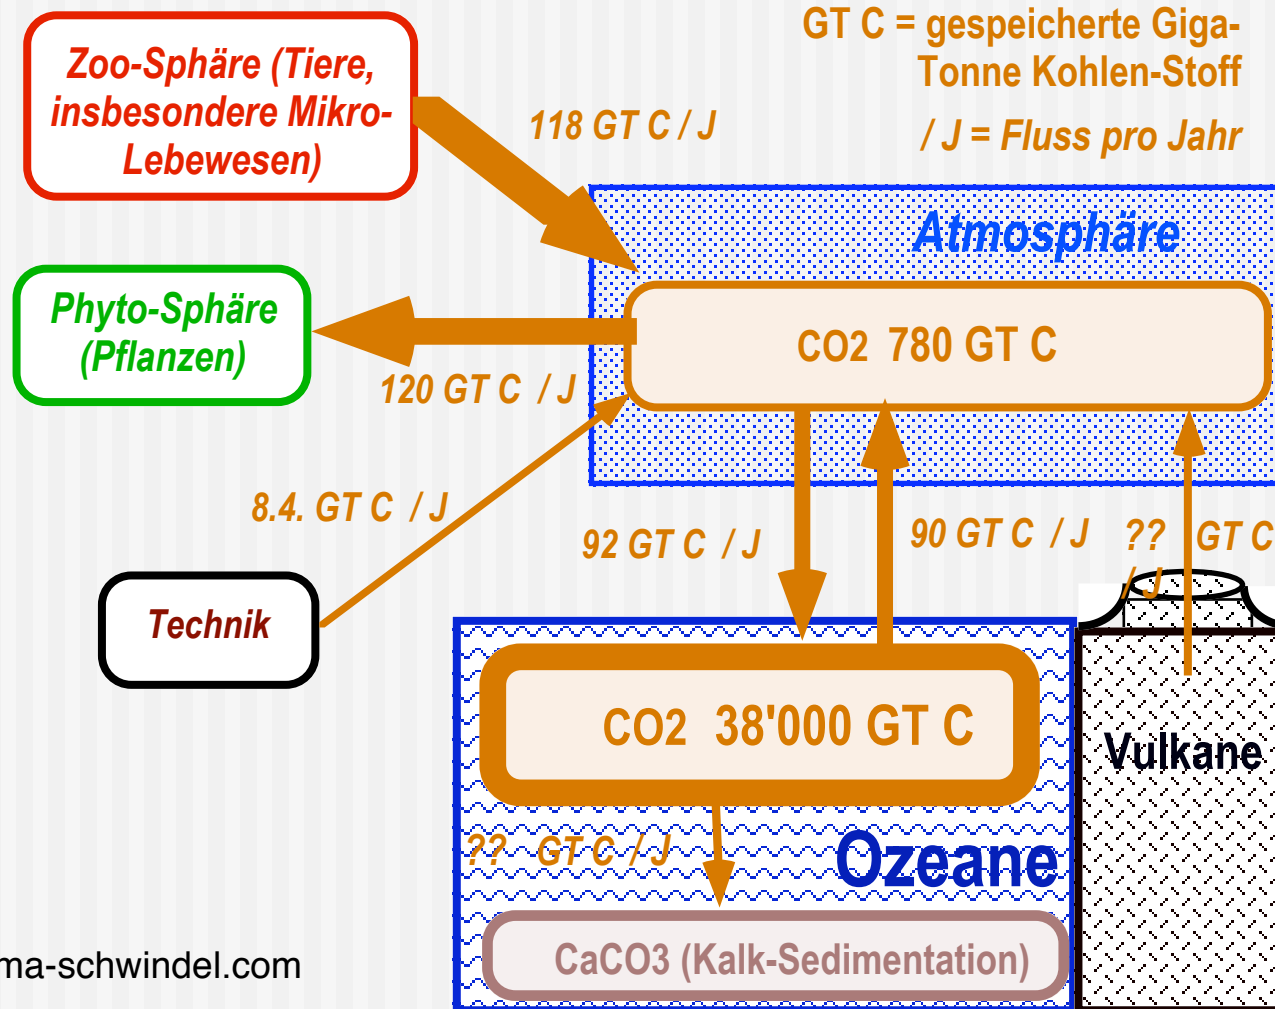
GT C = gespeicherte Giga-Tonne Kohlen-Stoff

/ J = Fluss pro Jahr

Zoo-Sphäre (Tiere, insbesondere Mikro-Lebewesen)

118 GT C / J

Atmosphäre

Phyto-Sphäre (Pflanzen)

CO2 780 GT C

120 GT C / J

8.4. GT C / J

92 GT C / J

90 GT C / J

?? GT C / J

Technik

CO2 38'000 GT C

Vulkane

?? GT C / J

Ozeane

ma-schwindel.com

CaCO3 (Kalk-Sedimentation)